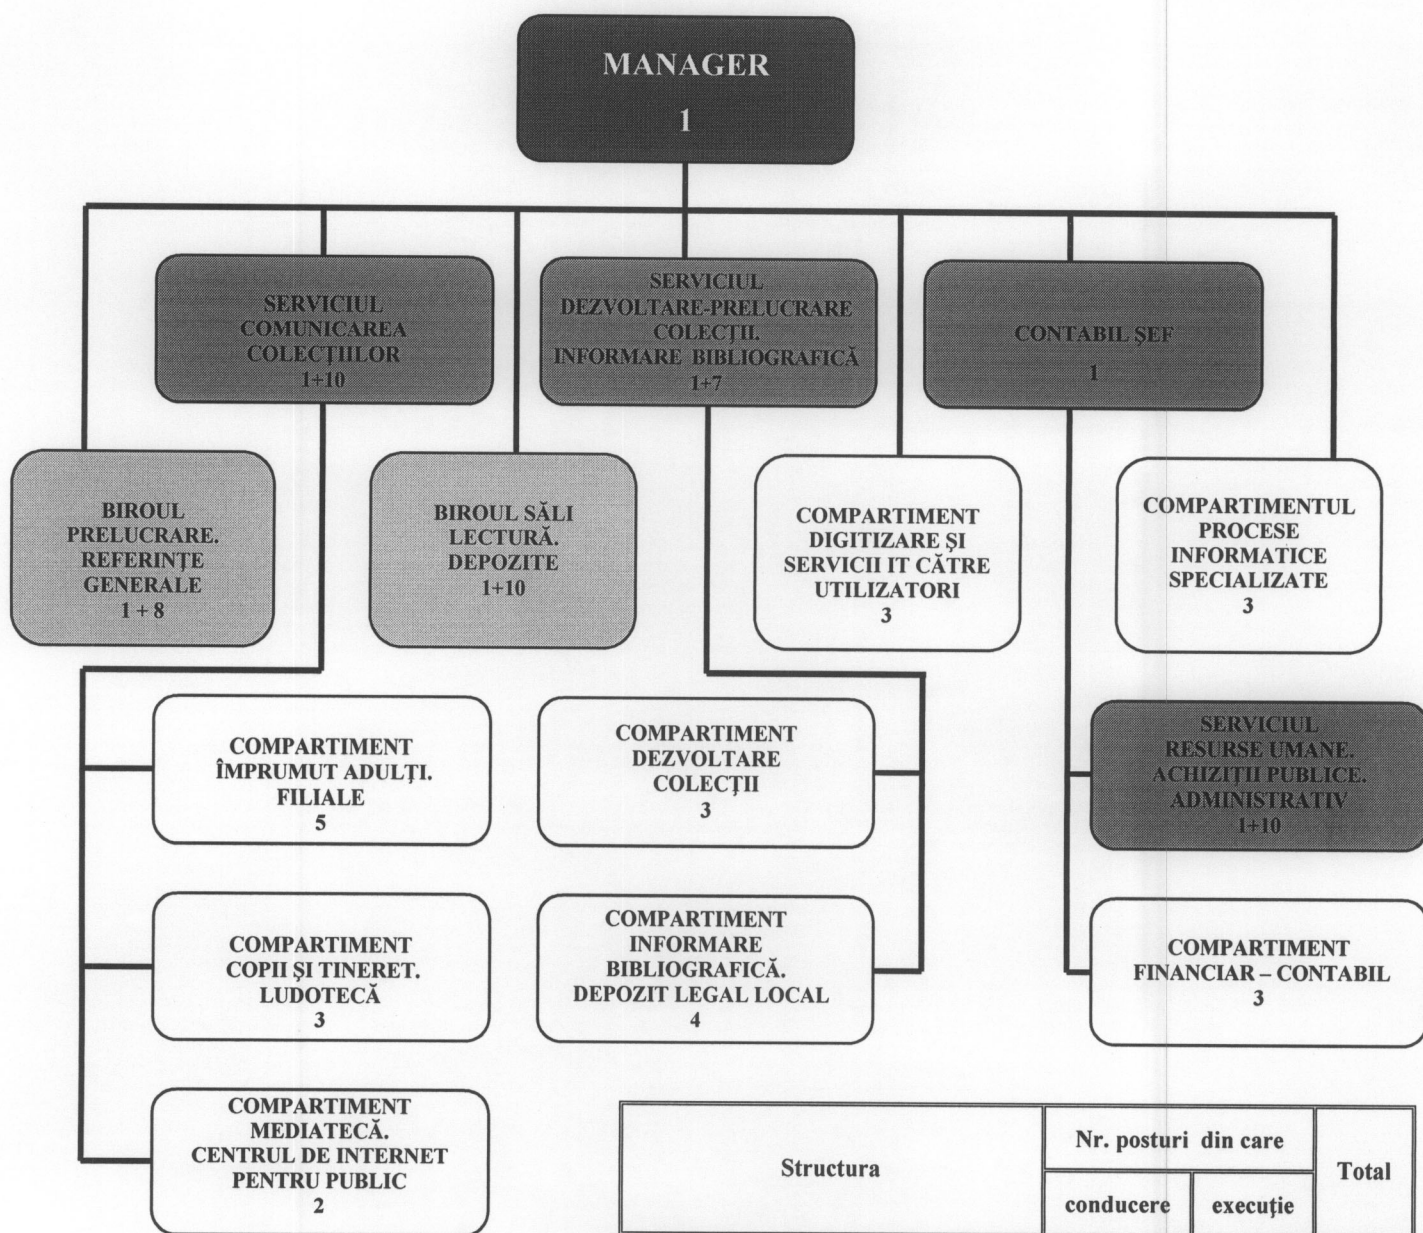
MANAGER
1

SERVICIUL COMUNICAREA COLECȚIILOR
1+10

SERVICIUL DEZVOLTARE-PRELUCRARE COLECȚII. INFORMARE BIBLIOGRAFICĂ
1+7

CONTABIL ȘEF
1

BIROUL PRELUCRARE. REFERINȚE GENERALE
1 + 8

BIROUL SĂLI LECTURĂ. DEPOZITE
1+10

COMPARTIMENT DIGITIZARE ȘI SERVICII IT CĂTRE UTILIZATORI
3

COMPARTIMENTUL PROCESE INFORMATICE SPECIALIZATE
3

COMPARTIMENT ÎMPRUMUT ADULȚI. FILIALE
5

COMPARTIMENT DEZVOLTARE COLECȚII
3

SERVICIUL RESURSE UMANE. ACHIZIȚII PUBLICE. ADMINISTRATIV
1+10

COMPARTIMENT COPII ȘI TINERET. LUDOTECĂ
3

COMPARTIMENT INFORMARE BIBLIOGRAFICĂ. DEPOZIT LEGAL LOCAL
4

COMPARTIMENT FINANCIAR – CONTABIL
3

COMPARTIMENT MEDIATECĂ. CENTRUL DE INTERNET PENTRU PUBLIC
2

| Structura | Nr. posturi din care | | Total |
|---|---|---|---|
| | conducere | execuție | |